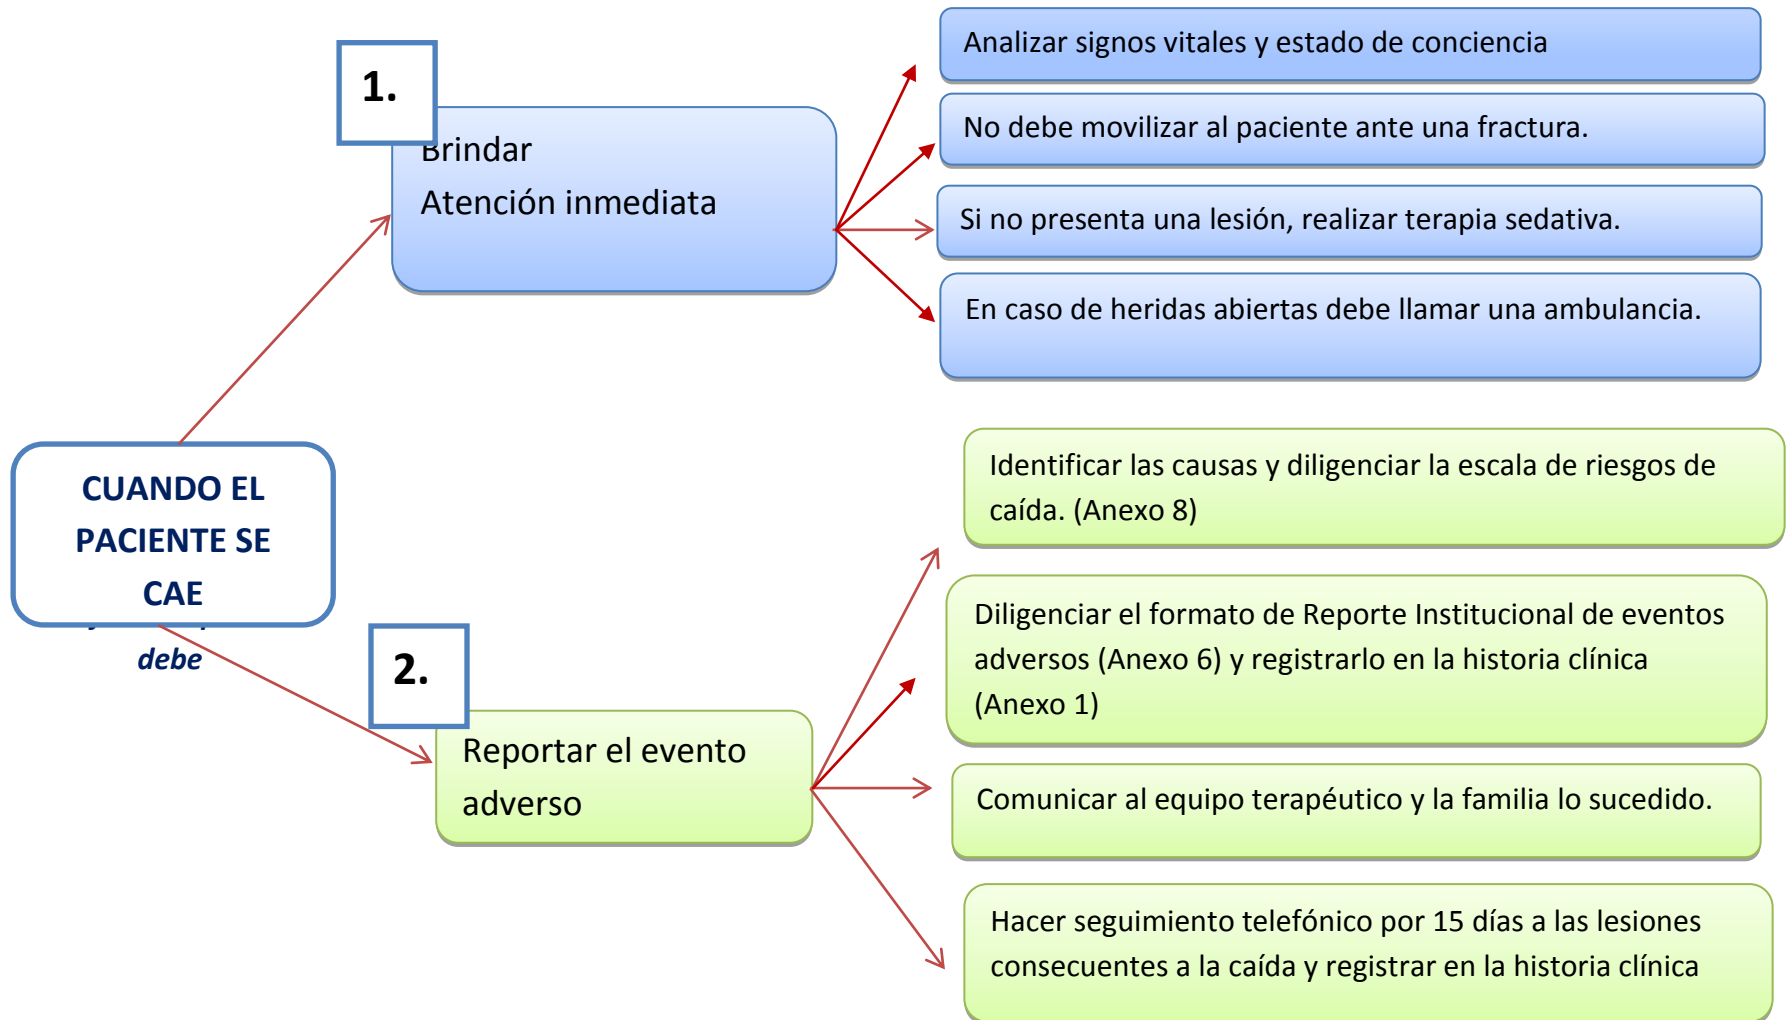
1.

Brindar

Atención inmediata

Analizar signos vitales y estado de conciencia

No debe movilizar al paciente ante una fractura.

Si no presenta una lesión, realizar terapia sedativa.

En caso de heridas abiertas debe llamar una ambulancia.

CUANDO EL PACIENTE SE CAE

debe

2.

Reportar el evento adverso

Identificar las causas y diligenciar la escala de riesgos de caída. (Anexo 8)

Diligenciar el formato de Reporte Institucional de eventos adversos (Anexo 6) y registrarlo en la historia clínica (Anexo 1)

Comunicar al equipo terapéutico y la familia lo sucedido.

Hacer seguimiento telefónico por 15 días a las lesiones consecuentes a la caída y registrar en la historia clínica